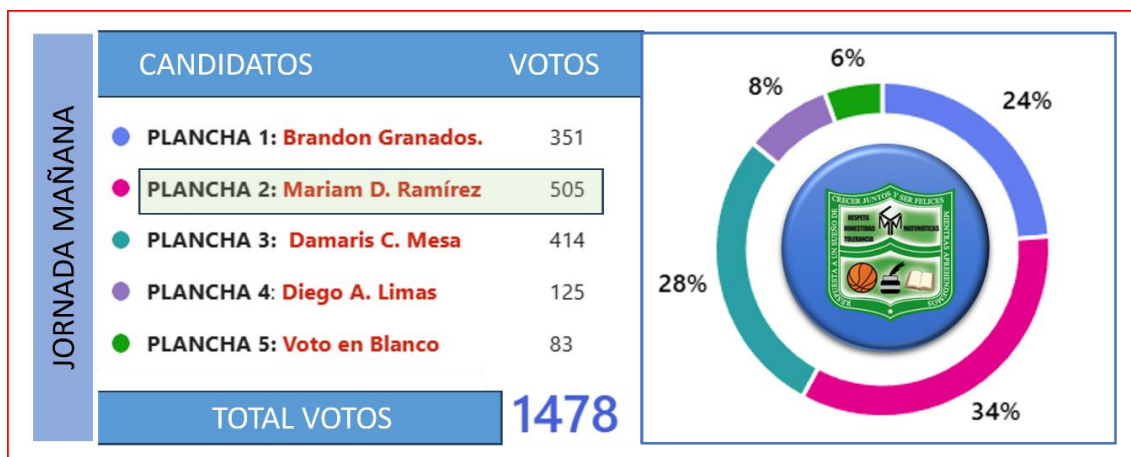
JORNADA MAÑANA

| CANDIDATOS | VOTOS |
|---|---|
| PLANCHA 1: Brandon Granados. | 351 |
| PLANCHA 2: Mariam D. Ramírez | 505 |
| PLANCHA 3: Damaris C. Mesa | 414 |
| PLANCHA 4: Diego A. Limas | 125 |
| PLANCHA 5: Voto en Blanco | 83 |

TOTAL VOTOS 1478

6%
24%
8%
28%
34%

CRECER JUNTOS Y SER FELICES
RESPETO
HONESTIDAD
MATEMATICAS
TOLERANCIA
RESPUESTA A UN SUEÑO DE MIENTRAS APRENDEMOS